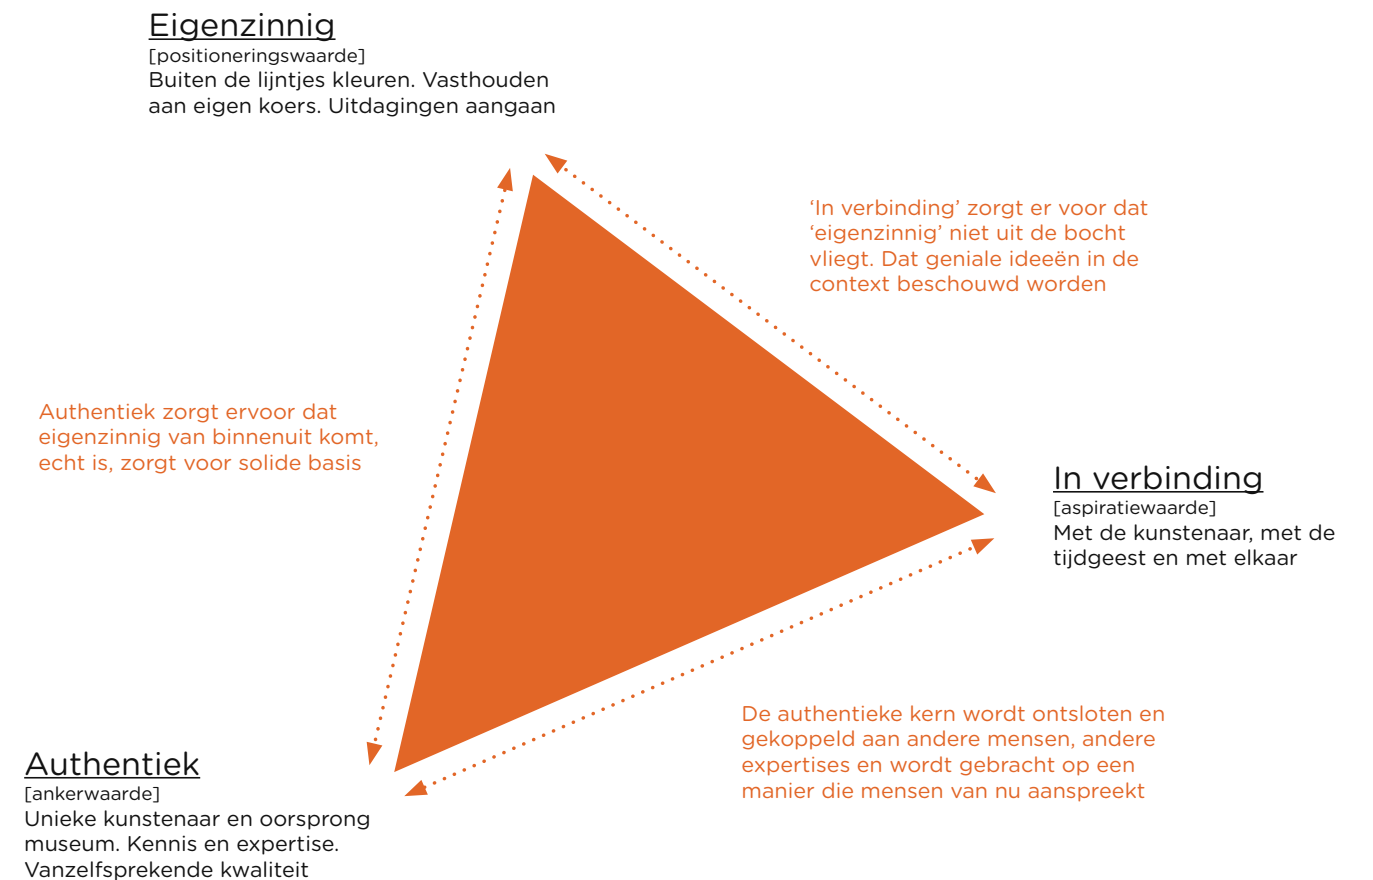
Eigenzinnig
[positioneringswaarde]
Buiten de lijntjes kleuren. Vasthouden aan eigen koers. Uitdagingen aangaan

'In verbinding' zorgt er voor dat 'eigenzinnig' niet uit de bocht vliegt. Dat geniale ideeën in de context beschouwd worden

Authentiek zorgt ervoor dat eigenzinnig van binnenuit komt, echt is, zorgt voor solide basis

In verbinding
[aspiratiewaarde]
Met de kunstenaar, met de tijdgeest en met elkaar

De authentieke kern wordt ontsloten en gekoppeld aan andere mensen, andere expertises en wordt gebracht op een manier die mensen van nu aanspreekt

Authentiek
[ankerwaarde]
Unieke kunstenaar en oorsprong museum. Kennis en expertise. Vanzelfsprekende kwaliteit